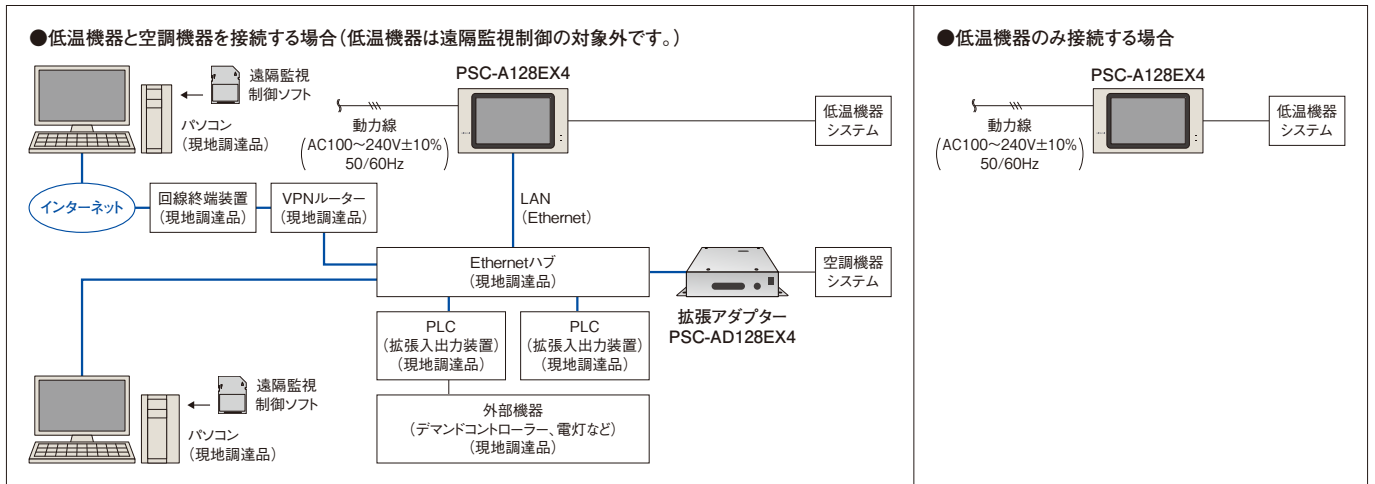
●低温機器と空調機器を接続する場合（低温機器は遠隔監視制御の対象外です。）

遠隔監視
制御ソフト

パソコン
（現地調達品）

PSC-A128EX4

動力線
AC100～240V±10%
50/60Hz

低温機器
システム

インターネット

回線終端装置
（現地調達品）

VPNルーター
（現地調達品）

LAN
（Ethernet）

Ethernetハブ
（現地調達品）

空調機器
システム

拡張アダプター
PSC-AD128EX4

PLC
（拡張入出力装置）
（現地調達品）

PLC
（拡張入出力装置）
（現地調達品）

遠隔監視
制御ソフト

パソコン
（現地調達品）

外部機器
（デマンドコントローラー、電灯など）
（現地調達品）

●低温機器のみ接続する場合

PSC-A128EX4

動力線
AC100～240V±10%
50/60Hz

低温機器
システム